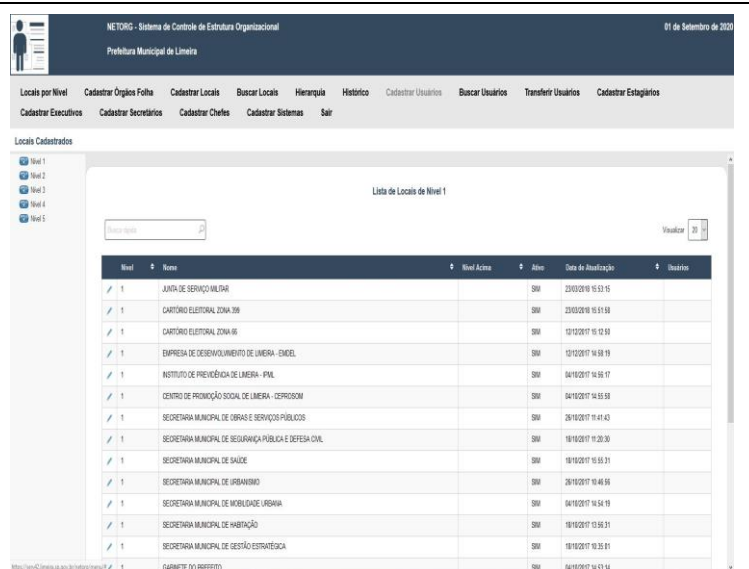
NETORG - Sistema de Controle de Estrutura Organizacional
Prefeitura Municipal de Limeira

01 de Setembro de 2020

Locais por Nível Cadastrar Órgãos Folha Cadastrar Locais Buscar Locais Hierarquia Histórico Cadastrar Usuários Buscar Usuários Transferir Usuários Cadastrar Estagiários
Cadastrar Executivos Cadastrar Secretários Cadastrar Chefes Cadastrar Sistemas Sair

Locais Cadastrados

Nível 1
Nível 2
Nível 3
Nível 4
Nível 5

Lista de Locais de Nível 1

Busca rápida

Visualizar 20

| | Nível | Nome | Nível Acima | Ativo | Data de Atualização | Usuários |
|---|---|---|---|---|---|---|
| | 1 | JUNTA DE SERVIÇO MILITAR | | SIM | 23/03/2018 15:53:15 | |
| | 1 | CARTÓRIO ELEITORAL ZONA 399 | | SIM | 23/03/2018 15:51:58 | |
| | 1 | CARTÓRIO ELEITORAL ZONA 66 | | SIM | 12/12/2017 15:12:50 | |
| | 1 | EMPRESA DE DESENVOLVIMENTO DE LIMEIRA - EMDEL | | SIM | 12/12/2017 14:58:19 | |
| | 1 | INSTITUTO DE PREVIDÊNCIA DE LIMEIRA - IPML | | SIM | 04/10/2017 14:56:17 | |
| | 1 | CENTRO DE PROMOÇÃO SOCIAL DE LIMEIRA - CEPROSOM | | SIM | 04/10/2017 14:55:58 | |
| | 1 | SECRETARIA MUNICIPAL DE OBRAS E SERVIÇOS PÚBLICOS | | SIM | 26/10/2017 11:41:43 | |
| | 1 | SECRETARIA MUNICIPAL DE SEGURANÇA PÚBLICA E DEFESA CIVIL | | SIM | 18/10/2017 11:20:30 | |
| | 1 | SECRETARIA MUNICIPAL DE SAÚDE | | SIM | 18/10/2017 15:55:31 | |
| | 1 | SECRETARIA MUNICIPAL DE URBANISMO | | SIM | 26/10/2017 10:46:56 | |
| | 1 | SECRETARIA MUNICIPAL DE MOBILIDADE URBANA | | SIM | 04/10/2017 14:54:19 | |
| | 1 | SECRETARIA MUNICIPAL DE HABITAÇÃO | | SIM | 18/10/2017 13:56:31 | |
| | 1 | SECRETARIA MUNICIPAL DE GESTÃO ESTRATÉGICA | | SIM | 18/10/2017 10:35:01 | |
| | 1 | GABINETE DO PREFEITO | | SIM | 04/10/2017 14:53:34 | |

https://sem42.limeira.sp.gov.br/netorg/menu/#